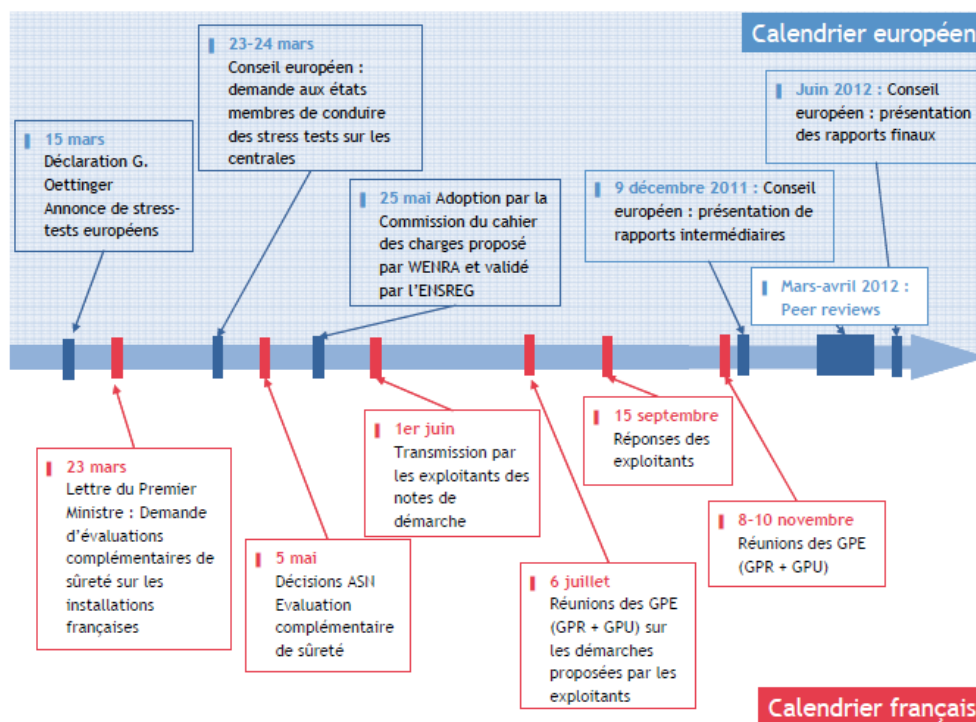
Calendrier européen

23-24 mars
Conseil européen : demande aux états membres de conduire des stress tests sur les centrales

15 mars
Déclaration G. Oettinger
Annonce de stress-tests européens

25 mai Adoption par la Commission du cahier des charges proposé par WENRA et validé par l'ENSREG

Juin 2012 : Conseil européen : présentation des rapports finaux

9 décembre 2011 : Conseil européen : présentation de rapports intermédiaires

Mars-avril 2012 : Peer reviews

23 mars
Lettre du Premier Ministre : Demande d'évaluations complémentaires de sûreté sur les installations françaises

5 mai
Décisions ASN Evaluation complémentaire de sûreté

1er juin
Transmission par les exploitants des notes de démarche

6 juillet
Réunions des GPE (GPR + GPU) sur les démarches proposées par les exploitants

15 septembre
Réponses des exploitants

8-10 novembre
Réunions des GPE (GPR + GPU)

Calendrier français